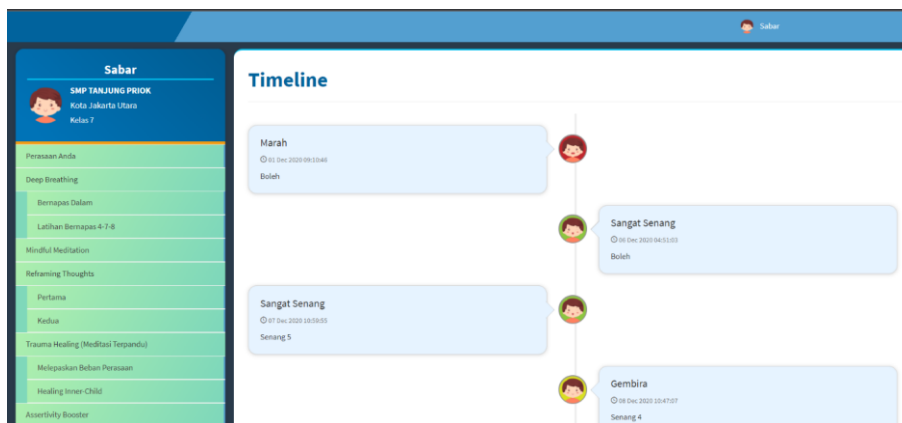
Sabar

Sabar
SMP TANJUNG PRIOK
Kota Jakarta Utara
Kelas 7

Perasaan Anda
Deep Breathing
Bernapas Dalam
Latihan Bernapas 4-7-8
Mindful Meditation
Reframing Thoughts
Pertama
Kedua
Trauma Healing (Meditasi Terpandu)
Melepaskan Beban Perasaan
Healing Inner-Child
Assertivity Booster

Timeline

Marah
01 Dec 2020 09:10:40
Boleh

Sangat Senang
06 Dec 2020 04:51:03
Boleh

Sangat Senang
07 Dec 2020 10:59:55
Senang 5

Gembira
08 Dec 2020 10:47:07
Senang 4